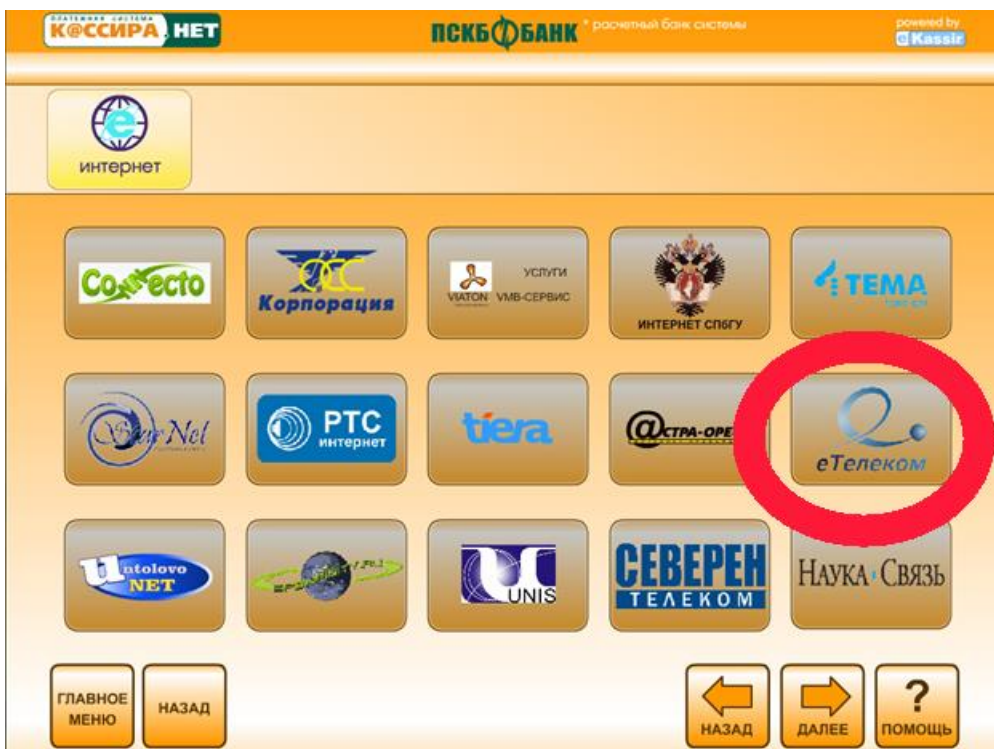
ПЛАТЕЖНАЯ СИСТЕМА КАССИРА.НЕТ

ПСКБ БАНК * расчетный банк системы

powered by Kassir

интернет

Connecto

Корпорация

VIATON услуги VMB-СЕРВИС

ИНТЕРНЕТ СПбГУ

ТЕМА

StarNet

РТС интернет

tiera

@СТРА-ОРЕ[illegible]

еТелеком

untolovo NET

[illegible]

UNIS

СЕВЕРЕН ТЕЛЕКОМ

НАУКА-СВЯЗЬ

ГЛАВНОЕ МЕНЮ

НАЗАД

НАЗАД

ДАЛЕЕ

?
ПОМОЩЬ